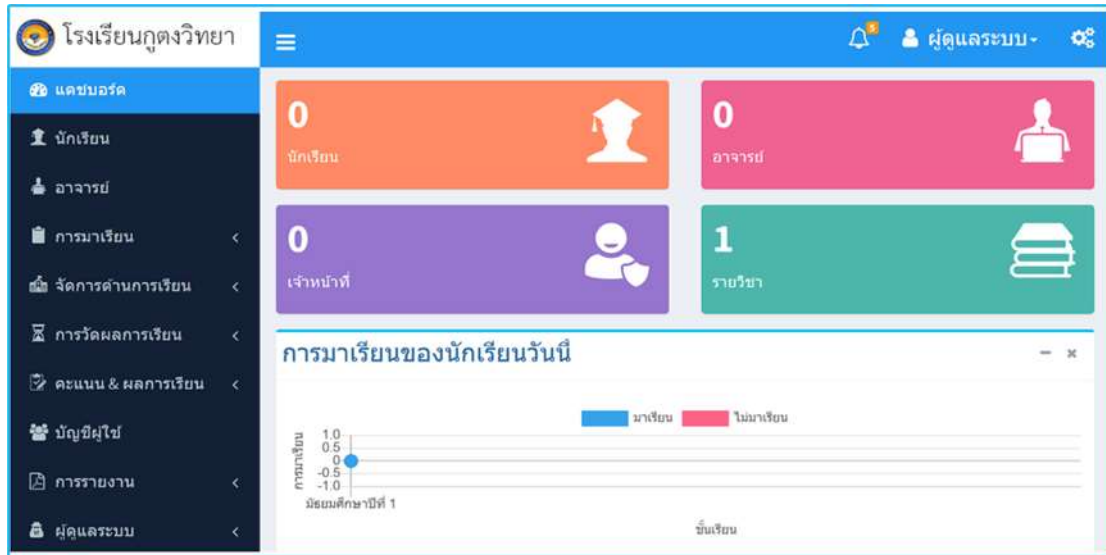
โรงเรียนกูตงวิทยา

5

ผู้ดูแลระบบ

แดชบอร์ด

นักเรียน

อาจารย์

การมาเรียน

จัดการด้านการเรียน

การวัดผลการเรียน

คะแนน & ผลการเรียน

บัญชีผู้ใช้

การรายงาน

ผู้ดูแลระบบ

0

นักเรียน

0

อาจารย์

0

เจ้าหน้าที่

1

รายวิชา

การมาเรียนของนักเรียนวันนี้

มาเรียน ไม่มาเรียน

การมาเรียน

1.0
0.5
0
-0.5
-1.0

มัธยมศึกษาปีที่ 1

ชั้นเรียน